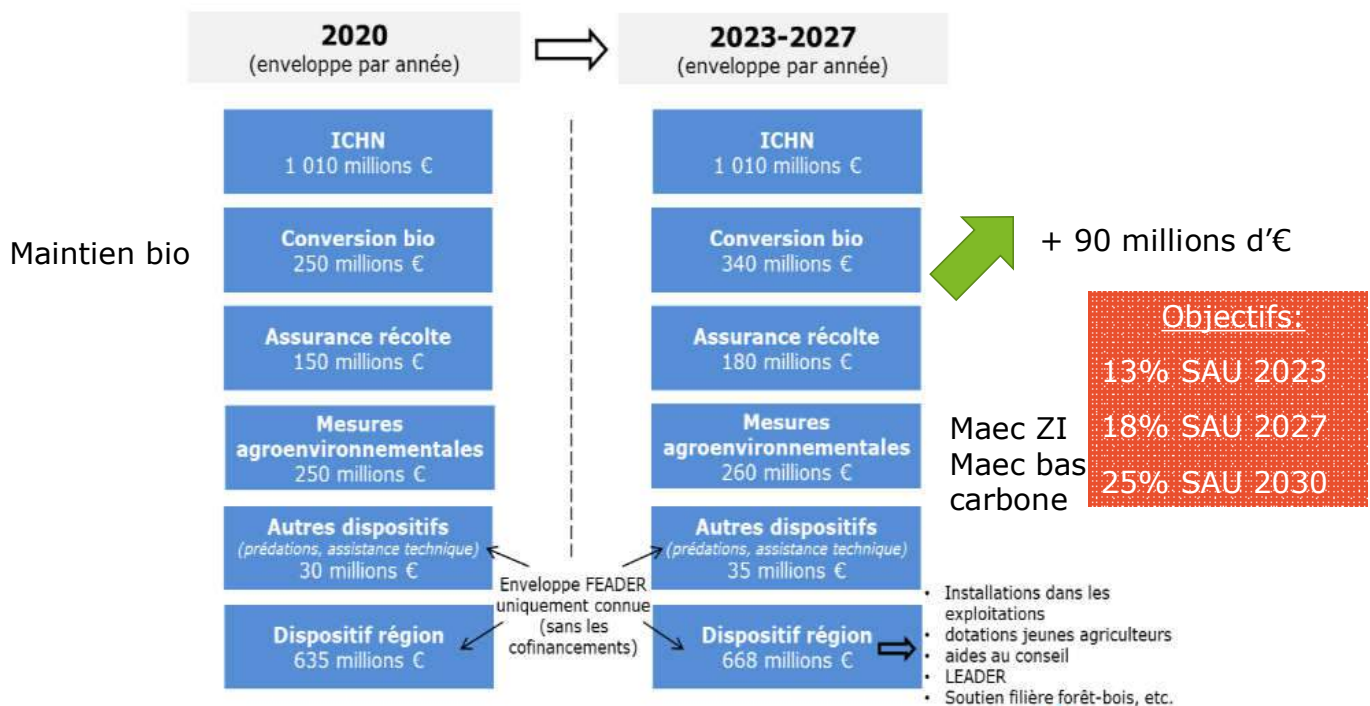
**2020**
(enveloppe par année)

**2023-2027**
(enveloppe par année)

**ICHN**
1 010 millions €

**Conversion bio**
250 millions €

**Assurance récolte**
150 millions €

**Mesures agroenvironnementales**
250 millions €

**Autres dispositifs**
(prédations, assistance technique)
30 millions €

**Dispositif région**
635 millions €

Maintien bio

**ICHN**
1 010 millions €

**Conversion bio**
340 millions €

+ 90 millions d'€

**Assurance récolte**
180 millions €

**Mesures agroenvironnementales**
260 millions €

Maec ZI
Maec bas carbone

**Autres dispositifs**
(prédations, assistance technique)
35 millions €

**Dispositif région**
668 millions €

Enveloppe FEADER uniquement connue (sans les cofinancements)

Objectifs:
13% SAU 2023
18% SAU 2027
25% SAU 2030

- Installations dans les exploitations
- dotations jeunes agriculteurs
- aides au conseil
- LEADER
- Soutien filière forêt-bois, etc.